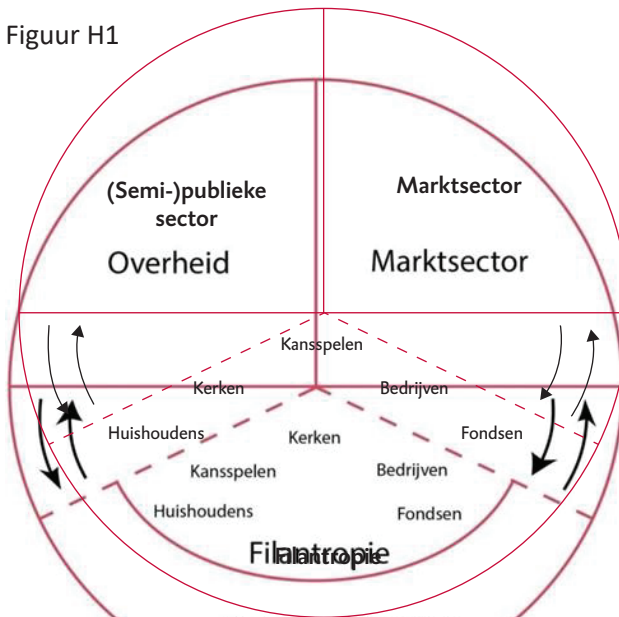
Figuur H1

(Semi-)publieke sector

Overheid

Marktsector

Marktsector

Kansspelen

Kerken

Bedrijven

Huishoudens

Kerken

Fondsen

Kansspelen

Bedrijven

Huishoudens

Fondsen

Filantropie

Filantropie